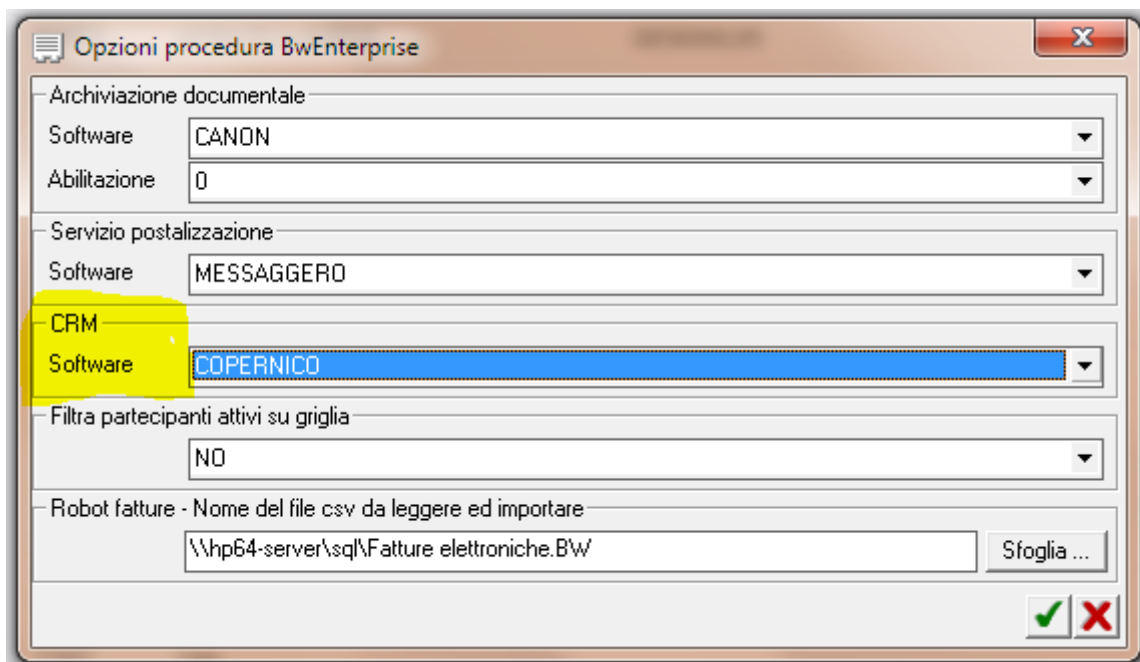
Opzioni procedura BwEnterprise

Archiviazione documentale

Software CANON

Abilitazione 0

Servizio postalizzazione

Software MESSAGGERO

CRM

Software COPERNICO

Filtra partecipanti attivi su griglia

NO

Robot fatture - Nome del file csv da leggere ed importare

\\hp64-server\sql\Fatture elettroniche.BW

Sfoglia ...